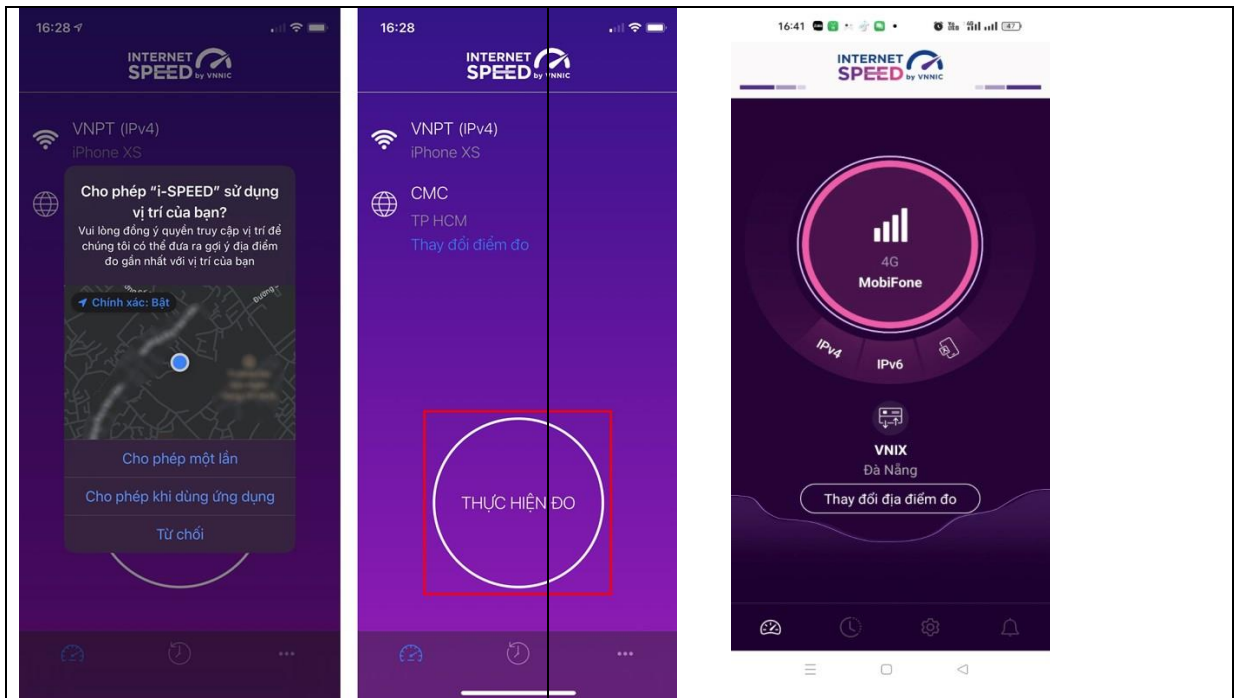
16:28

INTERNET SPEED by VNNIC

VNPT (IPv4)
iPhone XS

Cho phép "i-SPEED" sử dụng vị trí của bạn?
Vui lòng đồng ý quyền truy cập vị trí để chúng tôi có thể đưa ra gợi ý địa điểm đo gần nhất với vị trí của bạn

Chính xác: Bật

Cho phép một lần
Cho phép khi dùng ứng dụng
Từ chối

16:28

INTERNET SPEED by VNNIC

VNPT (IPv4)
iPhone XS

CMC
TP HCM
Thay đổi điểm đo

THỰC HIỆN ĐO

16:41

INTERNET SPEED by VNNIC

4G
MobiFone

IPv4
IPv6

VNIX
Đà Nẵng
Thay đổi địa điểm đo